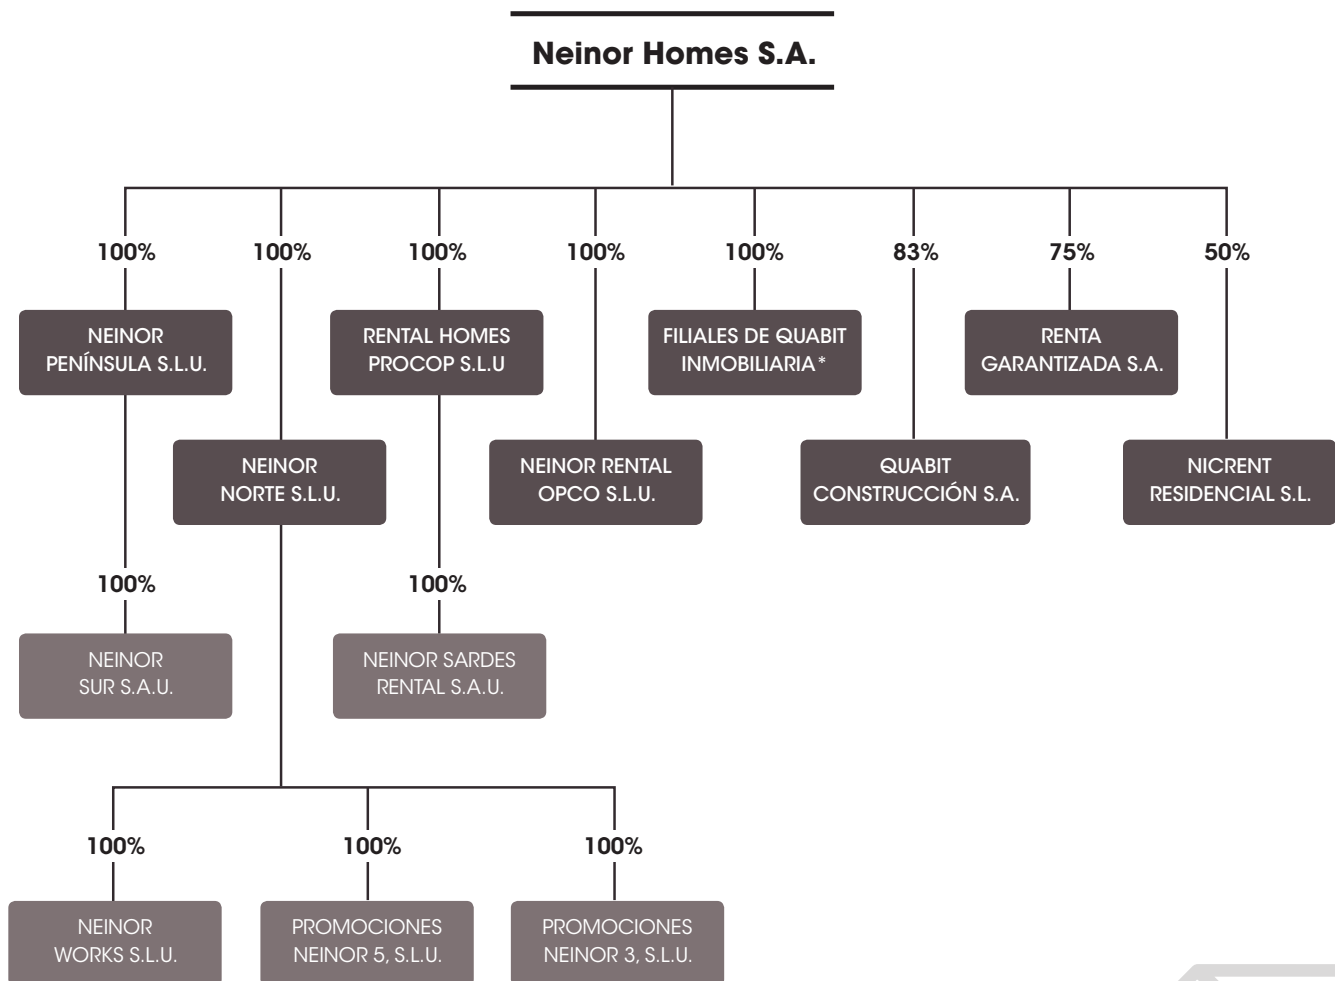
Neinor Homes S.A.

100%

NEINOR PENÍNSULA S.L.U.

100%

NEINOR SUR S.A.U.

100%

NEINOR NORTE S.L.U.

100%

RENTAL HOMES PROCOP S.L.U

100%

NEINOR SARDES RENTAL S.A.U.

100%

NEINOR RENTAL OPCO S.L.U.

100%

FILIALES DE QUABIT INMOBILIARIA*

83%

QUABIT CONSTRUCCIÓN S.A.

75%

RENTA GARANTIZADA S.A.

50%

NICRENT RESIDENCIAL S.L.

100%

NEINOR WORKS S.L.U.

100%

PROMOCIONES NEINOR 5, S.L.U.

100%

PROMOCIONES NEINOR 3, S.L.U.